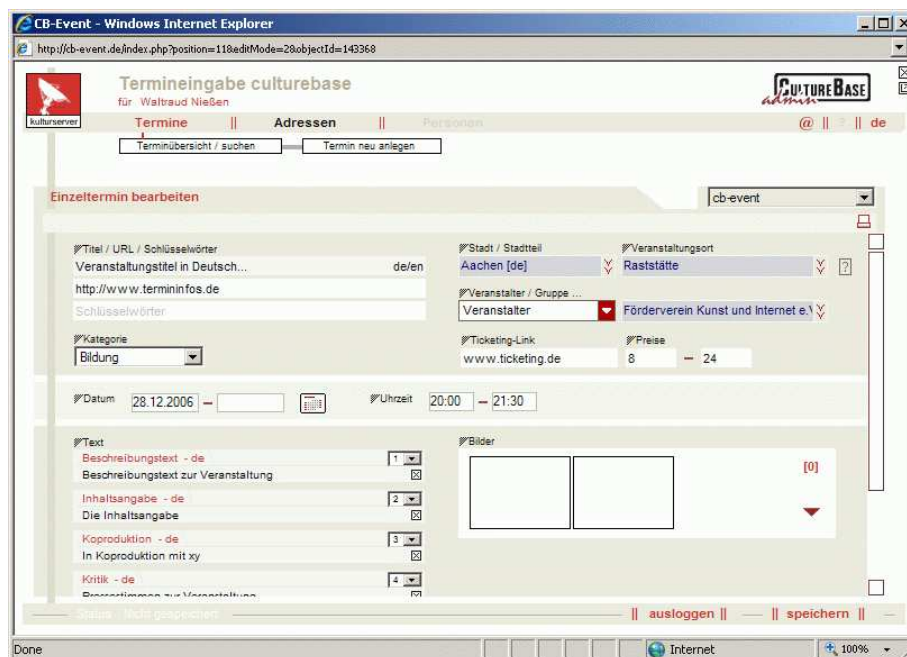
CB-Event - Windows Internet Explorer

http://cb-event.de/index.php?position=11&editMode=2&objectId=143368

kulturserver

Termineingabe culturebase
für Waltraud Nießen

CULTUREBASE admin

Termine || Adressen || Personen

@ || ? || de

Terminübersicht / suchen

Termin neu anlegen

Einzeltermin bearbeiten

cb-event

Titel / URL / Schlüsselwörter

Veranstaltungstitel in Deutsch...

de/en

http://www.termininfos.de

Schlüsselwörter

Stadt / Stadtteil

Aachen [de]

Veranstaltungsort

Raststätte

?

Veranstalter / Gruppe ...

Veranstalter

Förderverein Kunst und Internet e.V

Kategorie

Bildung

Ticketing-Link

www.ticketing.de

Preise

8 – 24

Datum

28.12.2006 –

Uhrzeit

20:00 – 21:30

Text

Beschreibungstext - de

1

Beschreibungstext zur Veranstaltung

Inhaltsangabe - de

2

Die Inhaltsangabe

Koproduktion - de

3

In Koproduktion mit xy

Kritik - de

4

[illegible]

Bilder

[0]

Status : Nicht gespeichert

|| ausloggen || — || speichern ||

Done

Internet

100%